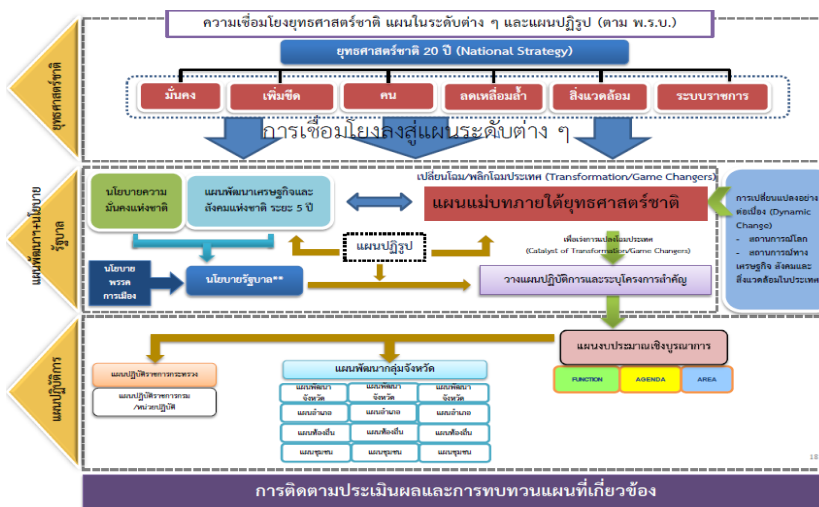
ความเชื่อมโยงยุทธศาสตร์ชาติ แผนในระดับต่าง ๆ และแผนปฏิรูป (ตาม พ.ร.บ.)

ยุทธศาสตร์ชาติ

ยุทธศาสตร์ชาติ 20 ปี (National Strategy)

มั่นคง

เพิ่มขีด

คน

ลดเหลื่อมล้ำ

สิ่งแวดล้อม

ระบบราชการ

การเชื่อมโยงลงสู่แผนระดับต่าง ๆ

แผนพัฒนา+นโยบายรัฐบาล

เปลี่ยนโฉม/พลิกโฉมประเทศ (Transformation/Game Changers)

นโยบายความมั่นคงแห่งชาติ

แผนพัฒนาเศรษฐกิจและสังคมแห่งชาติ ระยะ 5 ปี

แผนแม่บทภายใต้ยุทธศาสตร์ชาติ

การเปลี่ยนแปลงอย่างต่อเนื่อง (Dynamic Change)
- สถานการณ์โลก
- สถานการณ์ทางเศรษฐกิจ สังคมและสิ่งแวดล้อมในประเทศ

แผนปฏิรูป

เพื่อเร่งการเปลี่ยนแปลงประเทศ (Catalyst of Transformation/Game Changers)

นโยบายพรรคการเมือง

นโยบายรัฐบาล**

วางแผนปฏิบัติการและระบุโครงการสำคัญ

แผนปฏิบัติการ

แผนงบประมาณเชิงบูรณาการ

FUNCTION

AGENDA

AREA

แผนปฏิบัติราชการกระทรวง

แผนปฏิบัติราชการกรม/หน่วยปฏิบัติ

แผนพัฒนากลุ่มจังหวัด

| แผนพัฒนาจังหวัด | แผนพัฒนาจังหวัด | แผนพัฒนาจังหวัด |
|---|---|---|
| แผนอำเภอ | แผนอำเภอ | แผนอำเภอ |
| แผนท้องถิ่น | แผนท้องถิ่น | แผนท้องถิ่น |
| แผนชุมชน | แผนชุมชน | แผนชุมชน |

18

การติดตามประเมินผลและการทบทวนแผนที่เกี่ยวข้อง